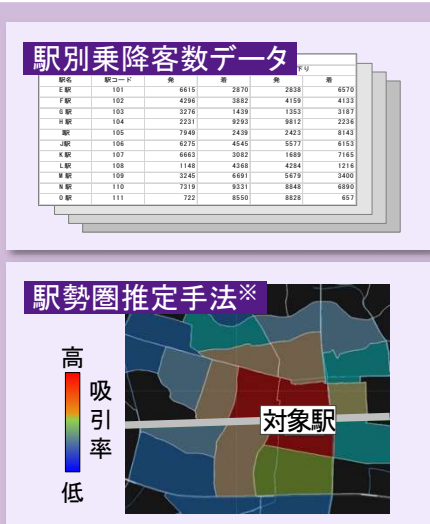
駅別乗降客数データ

下り

| 駅名 | 駅コード | 発 | 着 | 発 | 着 |
|---|---|---|---|---|---|
| E駅 | 101 | 6615 | 2870 | 2838 | 6570 |
| F駅 | 102 | 4296 | 3882 | 4159 | 4133 |
| G駅 | 103 | 3276 | 1439 | 1353 | 3187 |
| H駅 | 104 | 2231 | 9293 | 8812 | 2236 |
| I駅 | 105 | 7949 | 2439 | 2423 | 8143 |
| J駅 | 106 | 6275 | 4545 | 5577 | 6153 |
| K駅 | 107 | 6663 | 3082 | 1689 | 7165 |
| L駅 | 108 | 1148 | 4368 | 4284 | 1216 |
| M駅 | 109 | 3245 | 6691 | 5679 | 3400 |
| N駅 | 110 | 7319 | 9331 | 8848 | 6890 |
| O駅 | 111 | 722 | 8550 | 8828 | 657 |

駅勢圏推定手法※

高

吸引率

低

対象駅